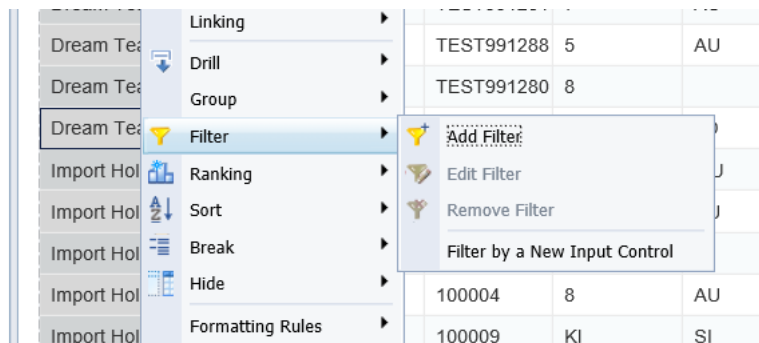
Linking
Drill
Group
Filter
Ranking
Sort
Break
Hide
Formatting Rules

Add Filter
Edit Filter
Remove Filter
Filter by a New Input Control

Dream Tea
Dream Tea
Dream Tea
Import Hol
Import Hol
Import Hol
Import Hol
Import Hol

TEST991288 5 AU
TEST991280 8
100004 8 AU
100009 KI SI